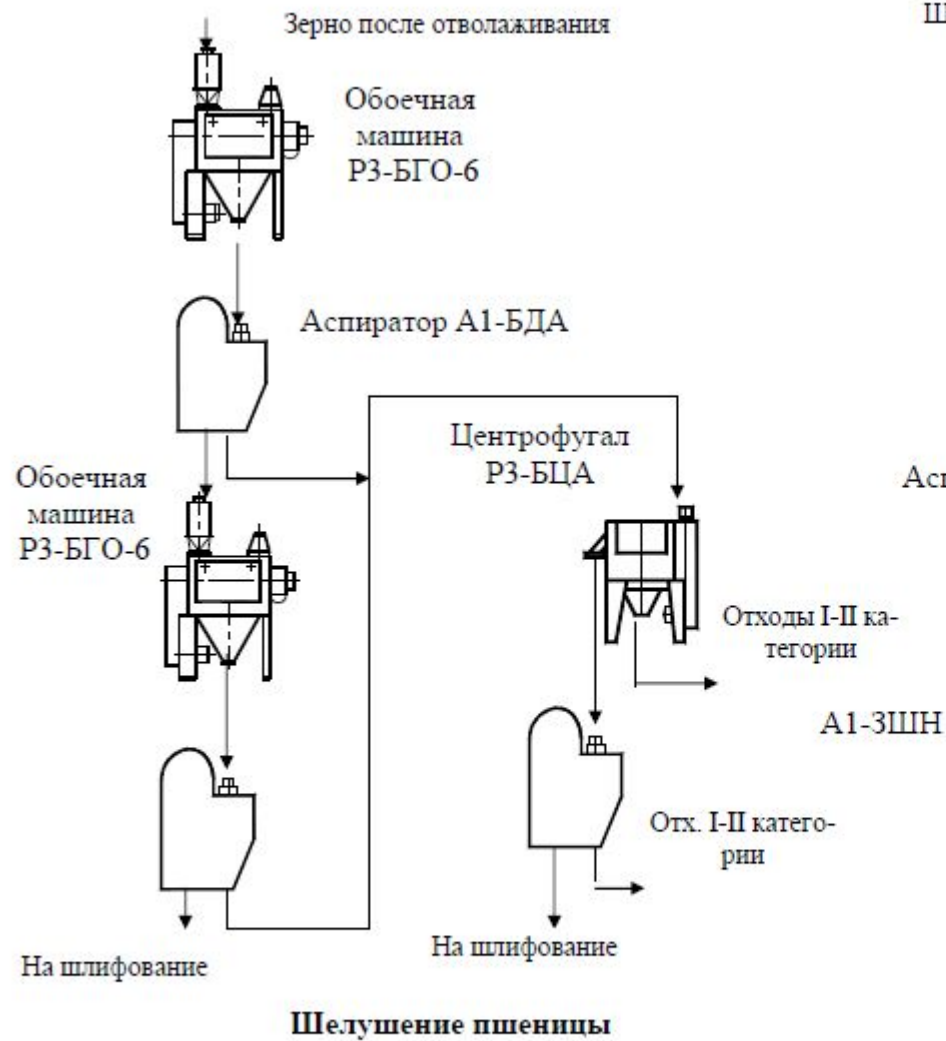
Зерно после отволаживания

Ш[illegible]

Обоечная машина Р3-БГО-6

Аспиратор А1-БДА

Центрофугал Р3-БЦА

Обоечная машина Р3-БГО-6

Ас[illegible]

Отходы I-II категории

А1-ЗШН

Отх. I-II категории

На шлифование

На шлифование

Шелушение пшеницы